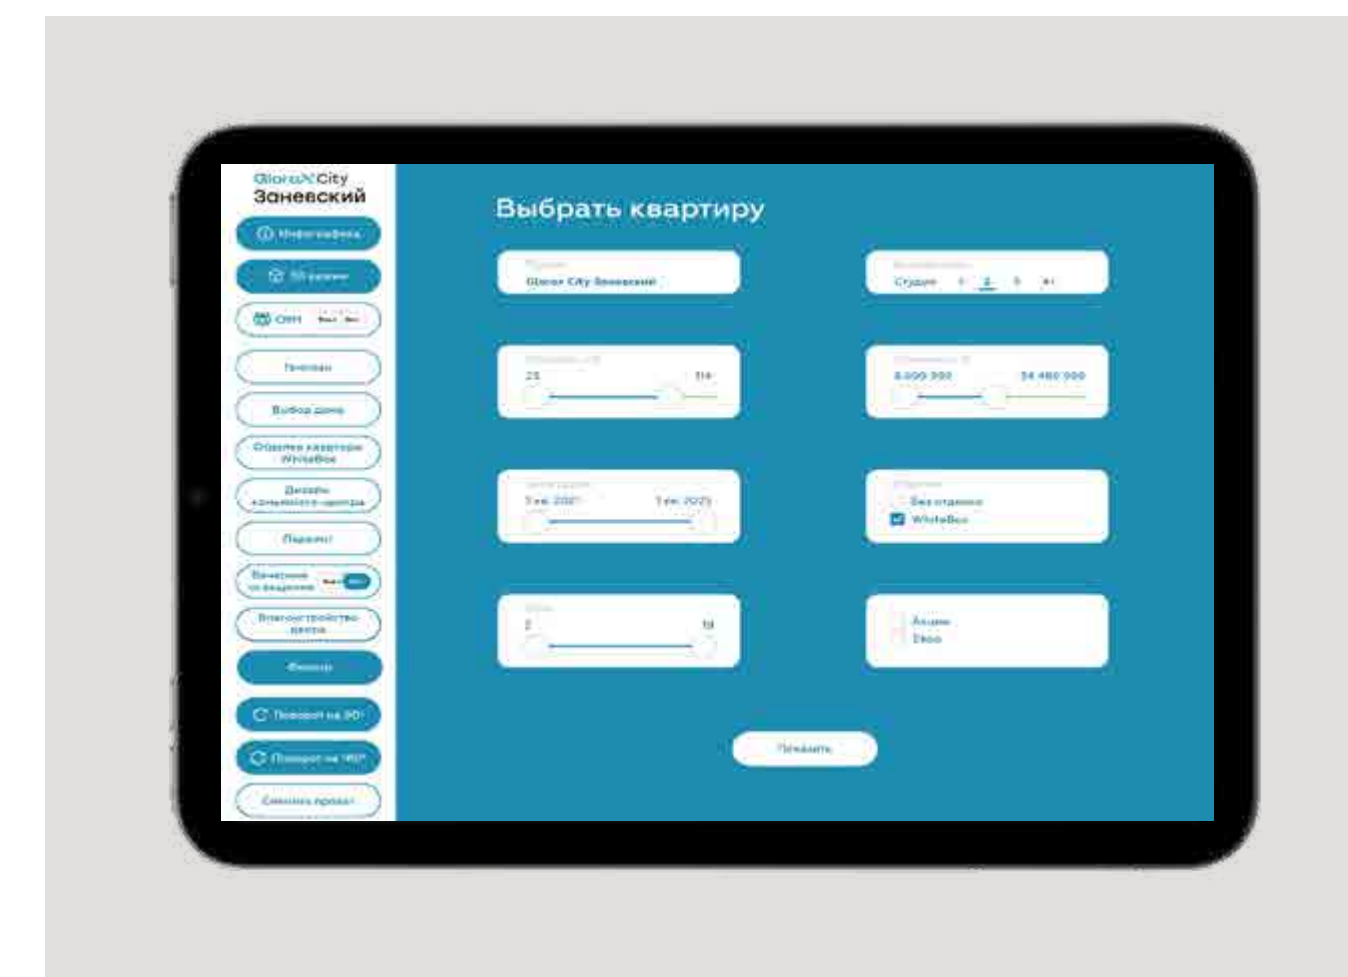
GloraXCity
Заневский

Инфографика
3D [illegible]
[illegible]
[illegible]
Выбор дома
Отделка квартиры WhiteBox
Дизайн коммьюнити-центра
Паркинг
Вечернее освещение
Благоустройство двора
Фильтр
Поворот на 90°
Поворот на 180°
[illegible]

Выбрать квартиру

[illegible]
Glorax City Заневский

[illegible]
Студия 1 2 3 4+

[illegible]
23 114

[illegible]
4 000 000 34 480 000

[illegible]
1 кв. 2021 1 кв. 2025

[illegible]
Без отделки
WhiteBox

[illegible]
2 18

Акции
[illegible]

Показать